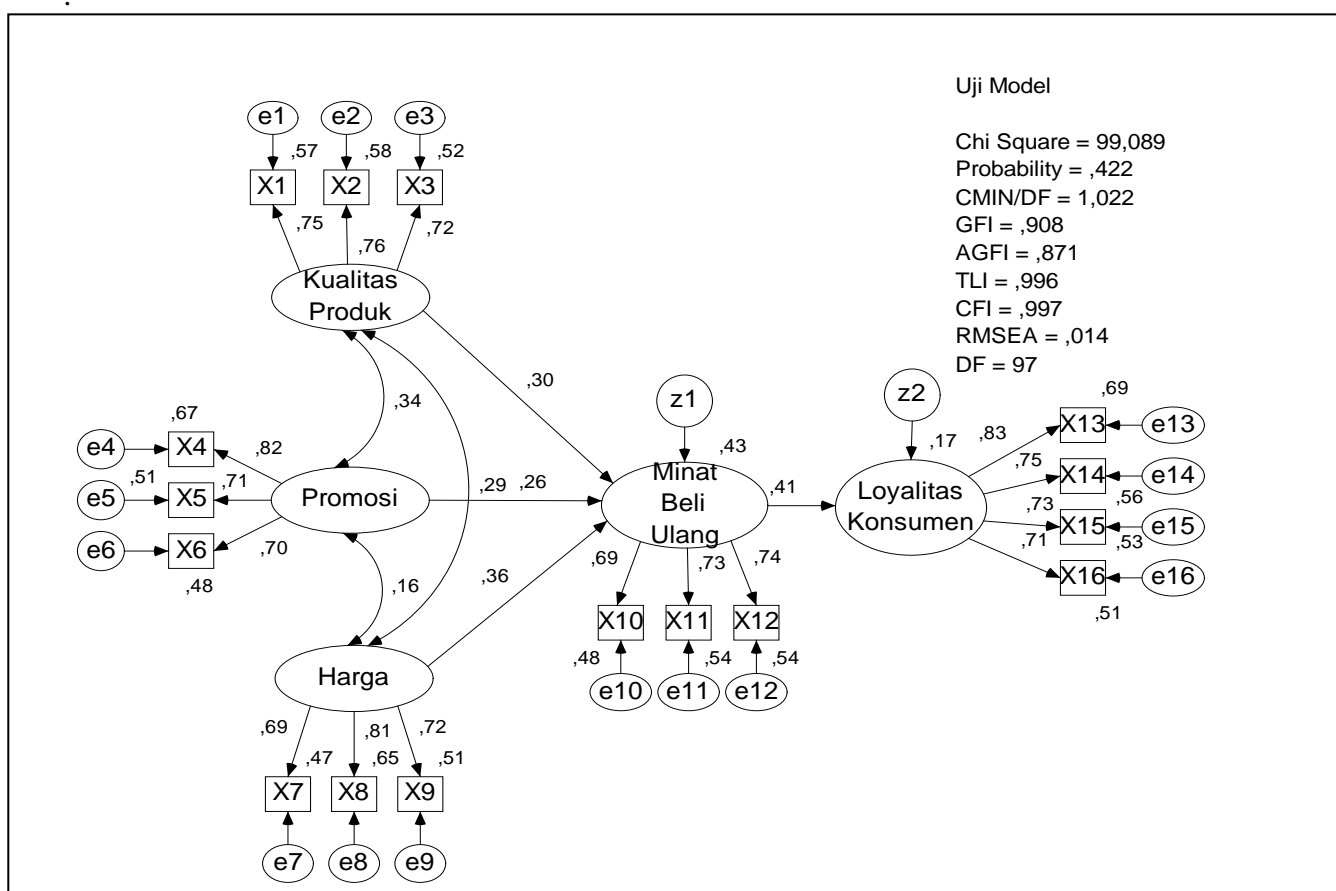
Uji Model

Chi Square = 99,089
Probability = ,422
CMIN/DF = 1,022
GFI = ,908
AGFI = ,871
TLI = ,996
CFI = ,997
RMSEA = ,014
DF = 97

e1
e2
e3
,57
,58
,52
X1
X2
X3
,75
,76
,72
Kualitas Produk
,34
,30
,67
e4
X4
,82
,51
e5
X5
,71
Promosi
e6
X6
,70
,48
,29
,26
,16
,36
Harga
z1
,43
Minat Beli Ulang
,41
z2
,17
Loyalitas Konsumen
,69
X13
e13
,83
,75
X14
e14
,73
,56
X15
e15
,71
,53
X16
e16
,51
,69
,73
,74
X10
X11
X12
,48
,54
,54
e10
e11
e12
,69
,81
,72
,47
,65
,51
X7
X8
X9
e7
e8
e9